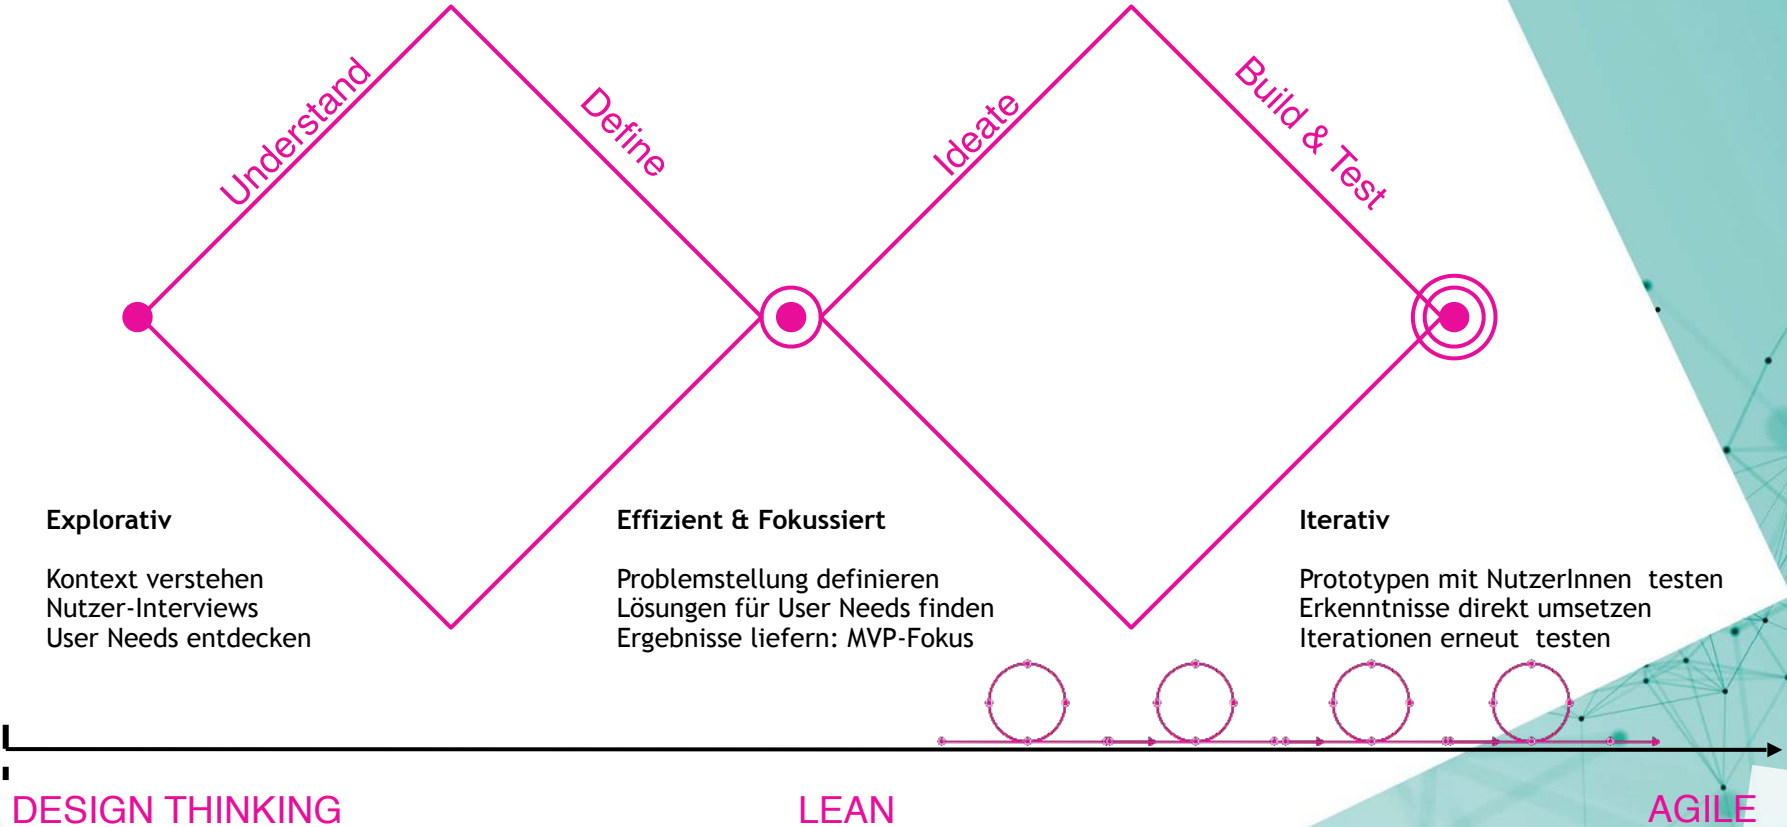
Understand

Define

Ideate

Build & Test

**Explorativ**

Kontext verstehen
Nutzer-Interviews
User Needs entdecken

**Effizient & Fokussiert**

Problemstellung definieren
Lösungen für User Needs finden
Ergebnisse liefern: MVP-Fokus

**Iterativ**

Prototypen mit NutzerInnen testen
Erkenntnisse direkt umsetzen
Iterationen erneut testen

DESIGN THINKING

LEAN

AGILE